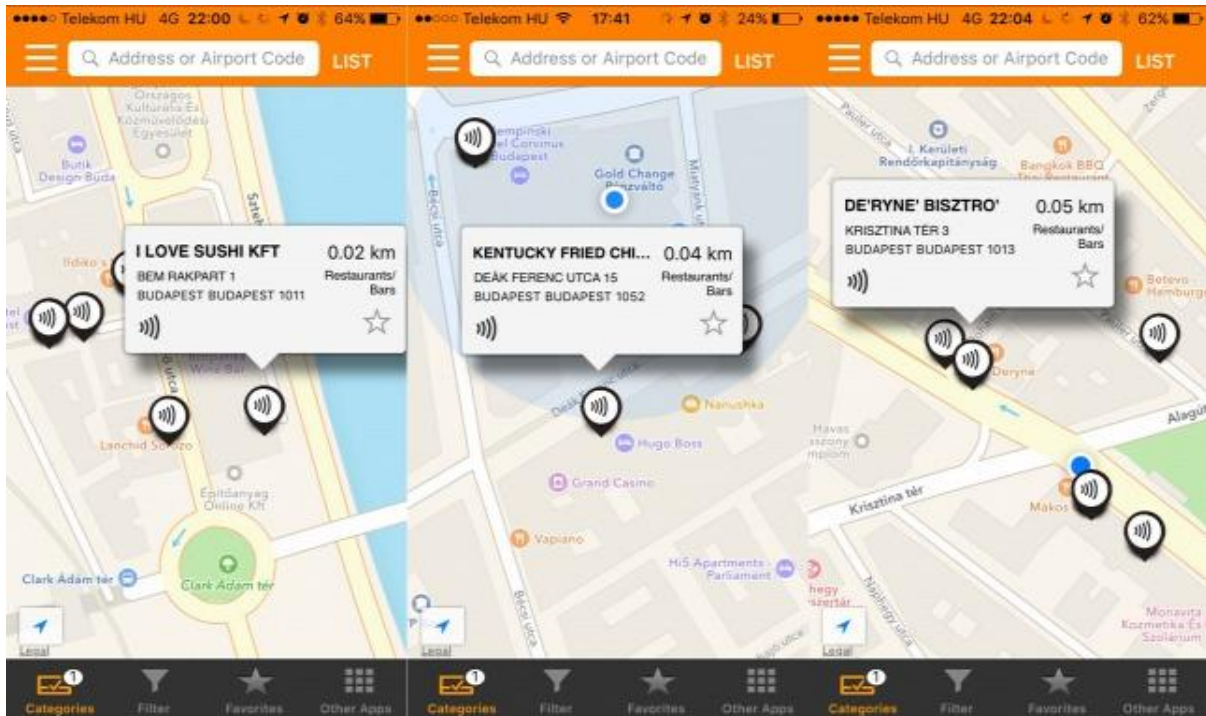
●●●●● Telekom HU 4G 22:00 64%

Address or Airport Code

LIST

Országos Kulturális És Közművelődési Egyesület

Butik Design Buda

Ildikó's

I LOVE SUSHI KFT
0.02 km
BEM RAKPART 1
BUDAPEST BUDAPEST 1011
Restaurants/ Bars

Wine Bar

Lánchíd Söröző

Építőanyag Online Kft

Clark Ádám tér

Clark Ádám tér

Legal

1
Categories
Filter
Favorites
Other Apps

●●○○○ Telekom HU 17:41 24%

Address or Airport Code

LIST

Kempinski Hotel Corvinus Budapest

Gold Change Pénzváltó

Bécsi utca

KENTUCKY FRIED CHI...
0.04 km
DEÁK FERENC UTCA 15
BUDAPEST BUDAPEST 1052
Restaurants/ Bars

Nanushka

Hugo Boss

Grand Casino

Vapiano

HiS Apartments - Parliament

Bécsi utca

Legal

1
Categories
Filter
Favorites
Other Apps

●●●●● Telekom HU 4G 22:04 62%

Address or Airport Code

LIST

Pauler utca

I. Kerületi Rendőrkapitányság

Bangkok BBQ

DE'RYNE' BISZTRO'
0.05 km
KRISZTINA TÉR 3
BUDAPEST BUDAPEST 1013
Restaurants/ Bars

Botevo - Hamburger

Déryné

Havas szony mplom

Alagút

Krisztina tér

Mákos

Nagyenyed utca

Monavita Kozmetika És Szolárium

Legal

1
Categories
Filter
Favorites
Other Apps